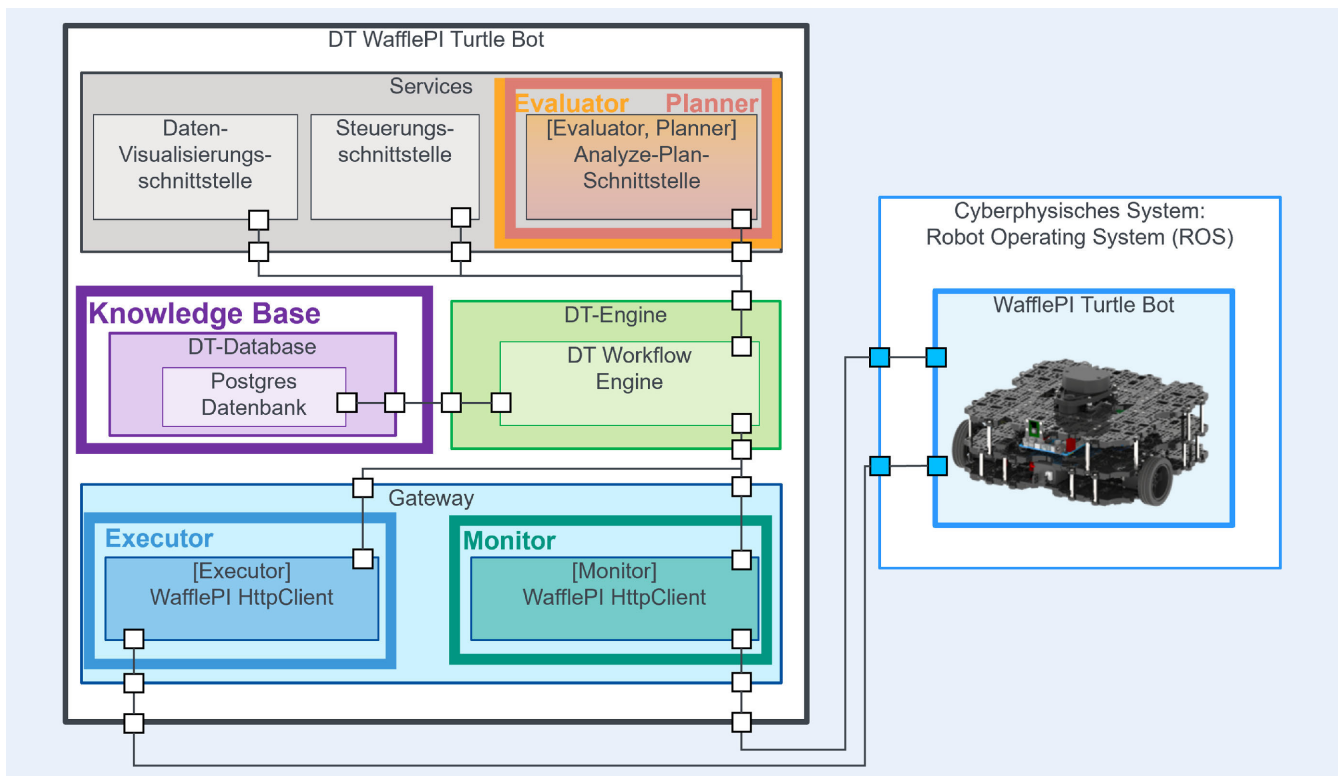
DT WafflePI Turtle Bot

Services

Evaluator Planner

Daten-Visualisierungs-schnittstelle

Steuerungs-schnittstelle

[Evaluator, Planner] Analyze-Plan-Schnittstelle

Knowledge Base

DT-Database

Postgres Datenbank

DT-Engine

DT Workflow Engine

Gateway

Executor

[Executor] WafflePI HttpClient

Monitor

[Monitor] WafflePI HttpClient

Cyberphysisches System: Robot Operating System (ROS)

WafflePI Turtle Bot